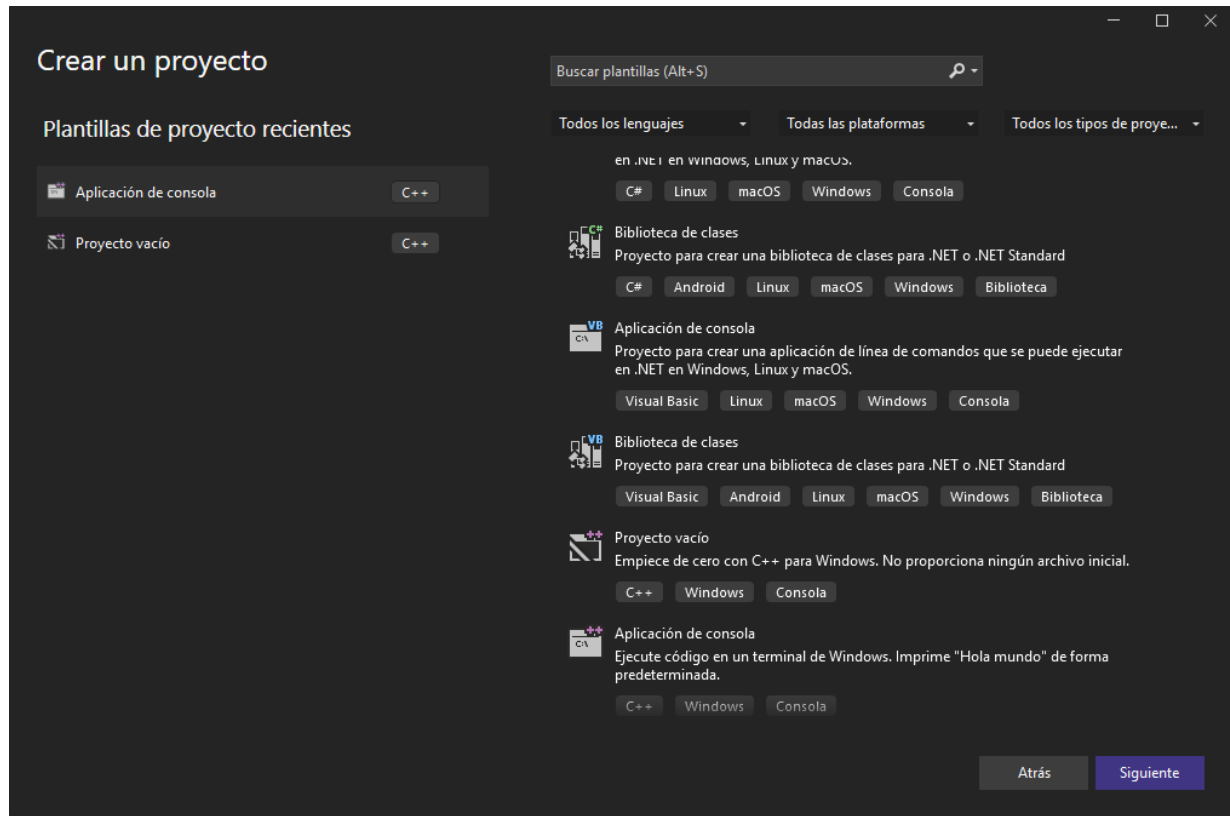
Crear un proyecto

Plantillas de proyecto recientes

Aplicación de consola C++

Proyecto vacío C++

Buscar plantillas (Alt+S)

Todos los lenguajes

Todas las plataformas

Todos los tipos de proye...

en .NET en Windows, Linux y macOS.

C# Linux macOS Windows Consola

Biblioteca de clases
Proyecto para crear una biblioteca de clases para .NET o .NET Standard

C# Android Linux macOS Windows Biblioteca

Aplicación de consola
Proyecto para crear una aplicación de línea de comandos que se puede ejecutar en .NET en Windows, Linux y macOS.

Visual Basic Linux macOS Windows Consola

Biblioteca de clases
Proyecto para crear una biblioteca de clases para .NET o .NET Standard

Visual Basic Android Linux macOS Windows Biblioteca

Proyecto vacío
Empiece de cero con C++ para Windows. No proporciona ningún archivo inicial.

C++ Windows Consola

Aplicación de consola
Ejecute código en un terminal de Windows. Imprime "Hola mundo" de forma predeterminada.

C++ Windows Consola

Atrás Siguiente